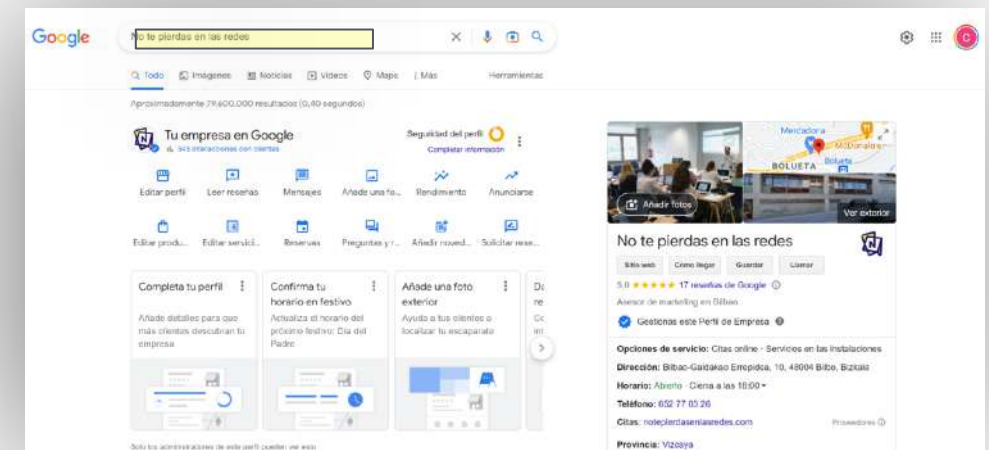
Google

No te pierdas en las redes

Todo Imágenes Noticias Videos Maps Más Herramientas

Aproximadamente 79.600.000 resultados (0,40 segundos)

Tu empresa en Google
945 interacciones con clientes

Seguridad del perfil
Completar información

Editar perfil Leer reseñas Mensajes Añade una fo... Rendimiento Anunciarse

Editar produ... Editar servici... Reservas Preguntas y r... Añadir noved... Solicitar rese...

Completa tu perfil
Añade detalles para que más clientes descubran tu empresa

Confirma tu horario en festivo
Actualiza el horario del próximo festivo: Día del Padre

Añade una foto exterior
Ayuda a tus clientes a localizar tu escaparate

Solo los administradores de este perfil pueden ver esto

Añadir fotos

Ver exterior

Mercadona
McDonald's
BOLUETA
Bolueta

No te pierdas en las redes

Sitio web Cómo llegar Guardar Llamar

5,0 ★★★★★ 17 reseñas de Google

Asesor de marketing en Bilbao

Gestionas este Perfil de Empresa

Opciones de servicio: Citas online · Servicios en las instalaciones

Dirección: Bilbao-Galdakao Errepidea, 10, 48004 Bilbo, Bizkaia

Horario: Abierto · Cierra a las 18:00

Teléfono: 652 77 05 26

Citas: nuteplerdasenlasredes.com Proveedores

Provincia: Vizcaya